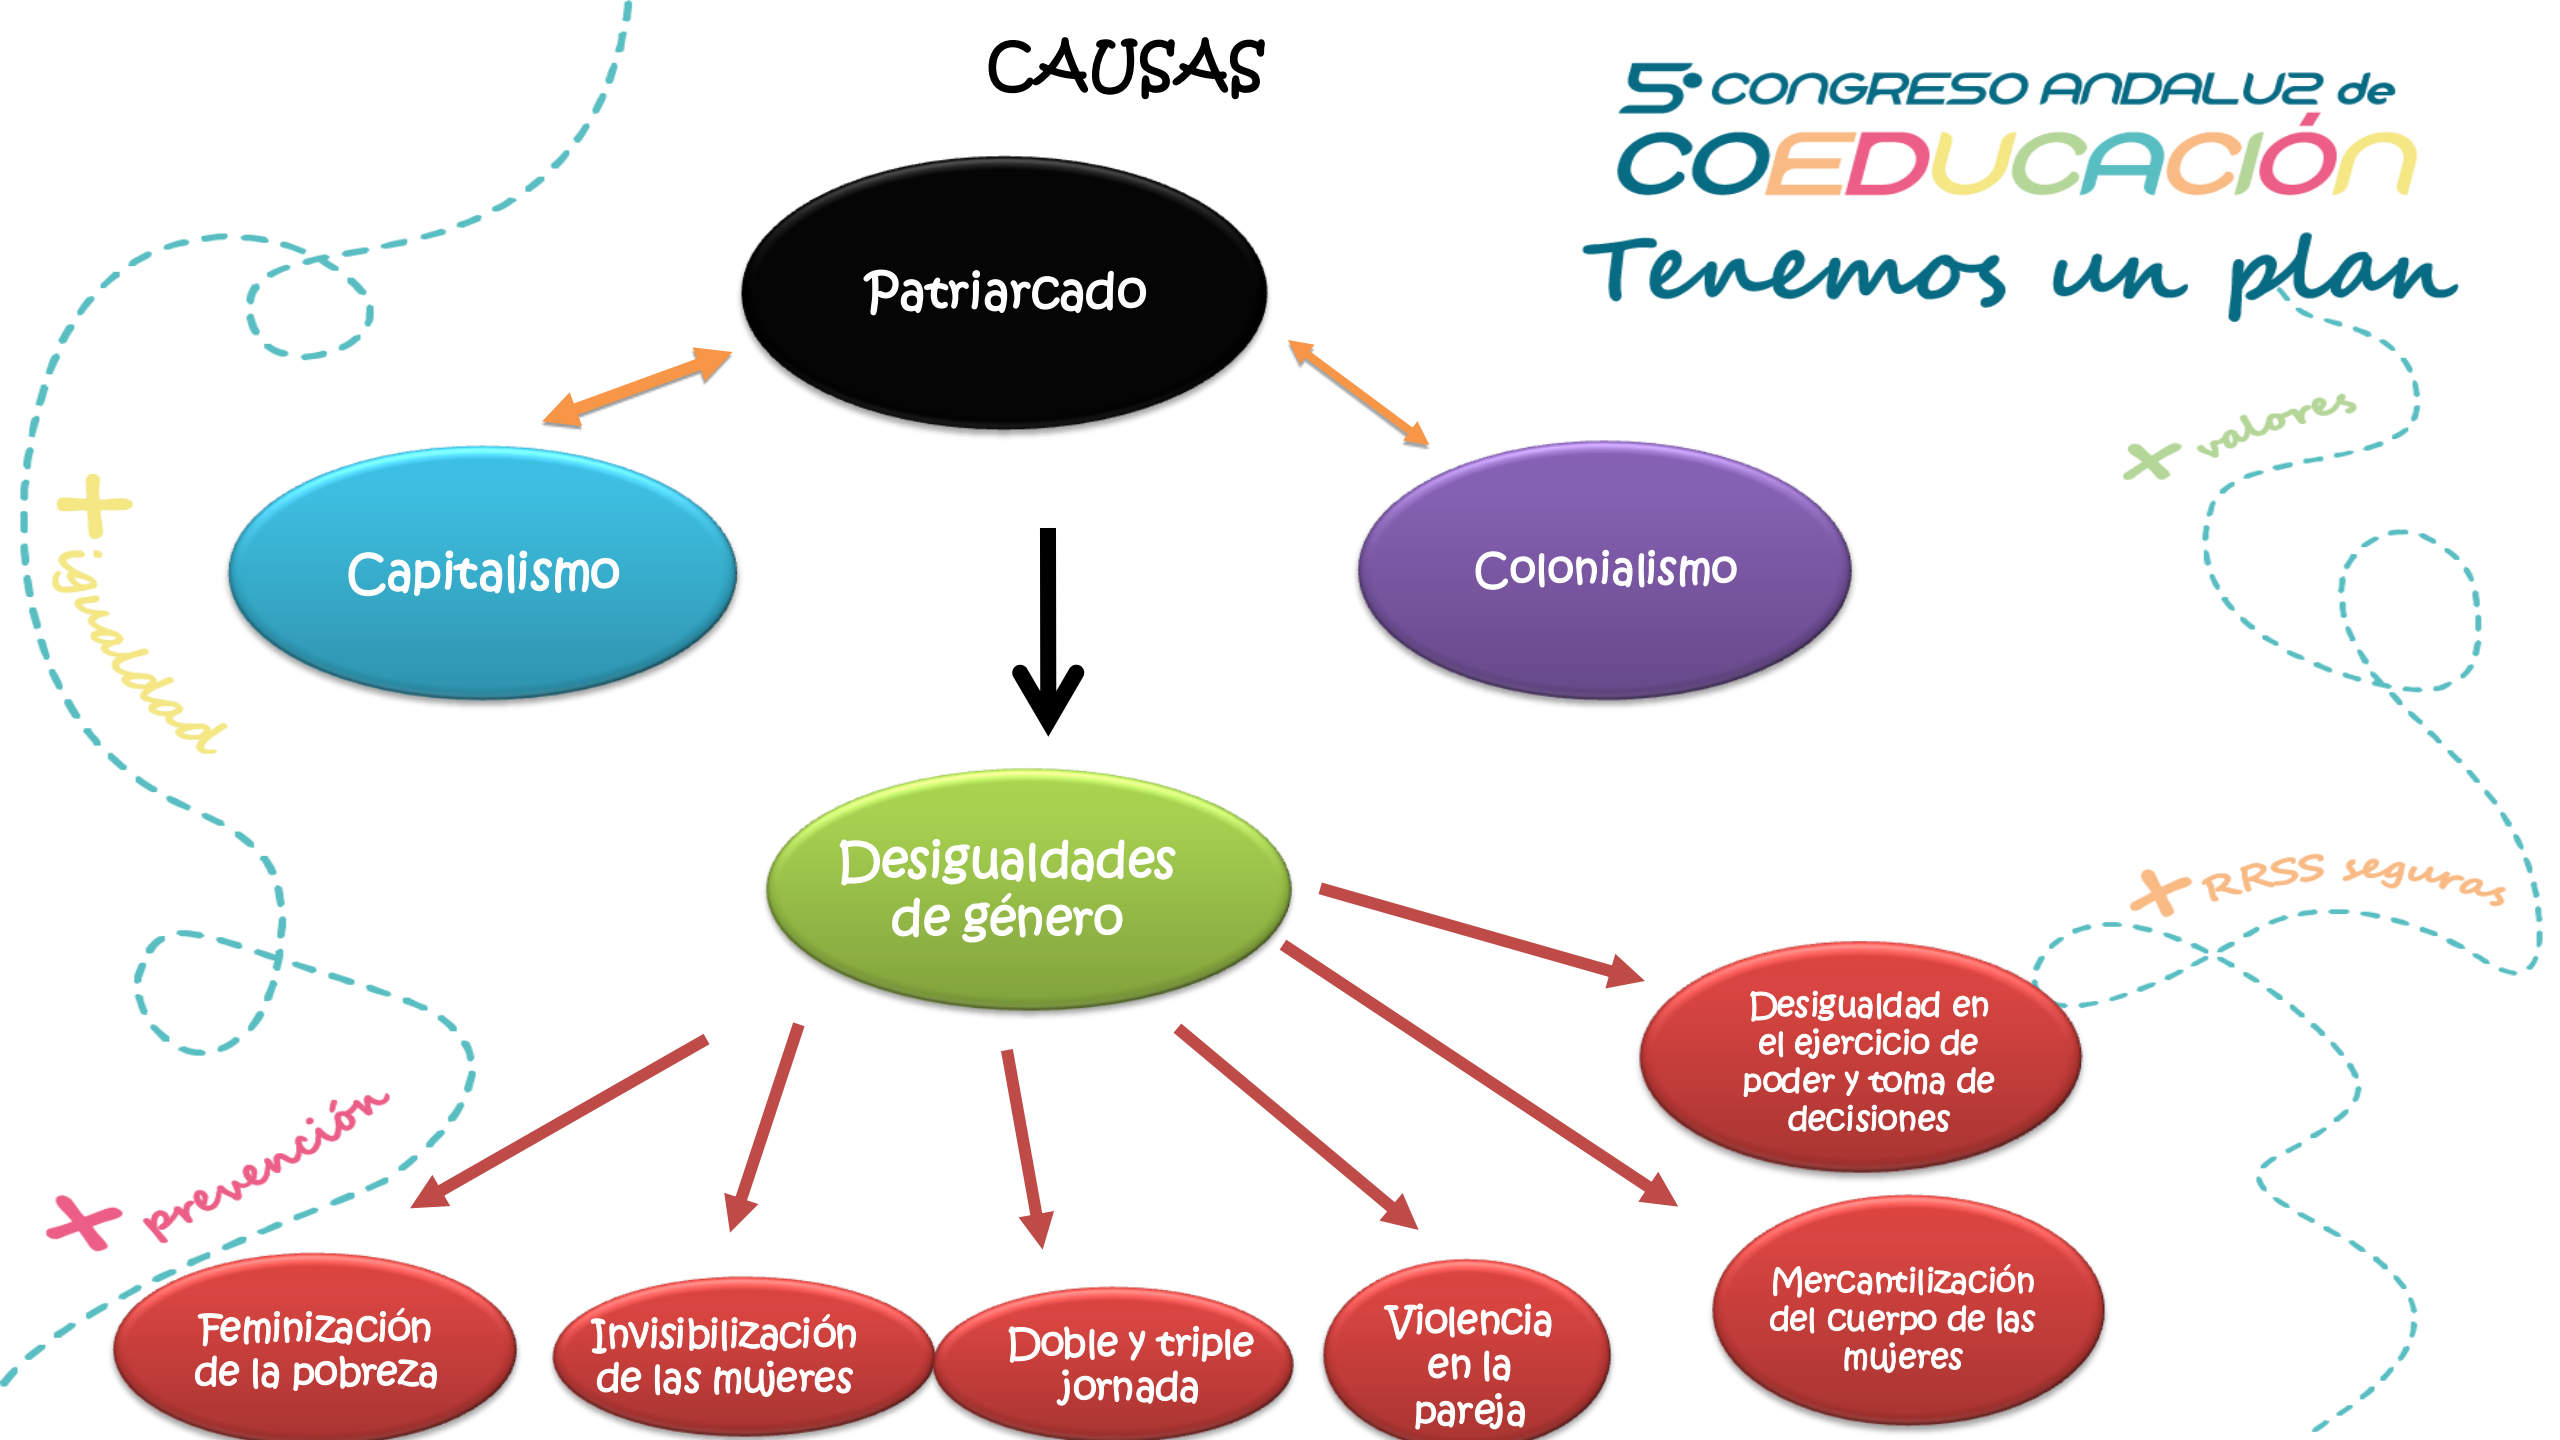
CAUSAS

5º CONGRESO ANDALUZ de COEDUCACIÓN
Tenemos un plan

Patriarcado

Capitalismo

Colonialismo

+ igualdad

+ valores

Desigualdades de género

+ RRSS seguras

Desigualdad en el ejercicio de poder y toma de decisiones

+ prevención

Feminización de la pobreza

Invisibilización de las mujeres

Doble y triple jornada

Violencia en la pareja

Mercantilización del cuerpo de las mujeres